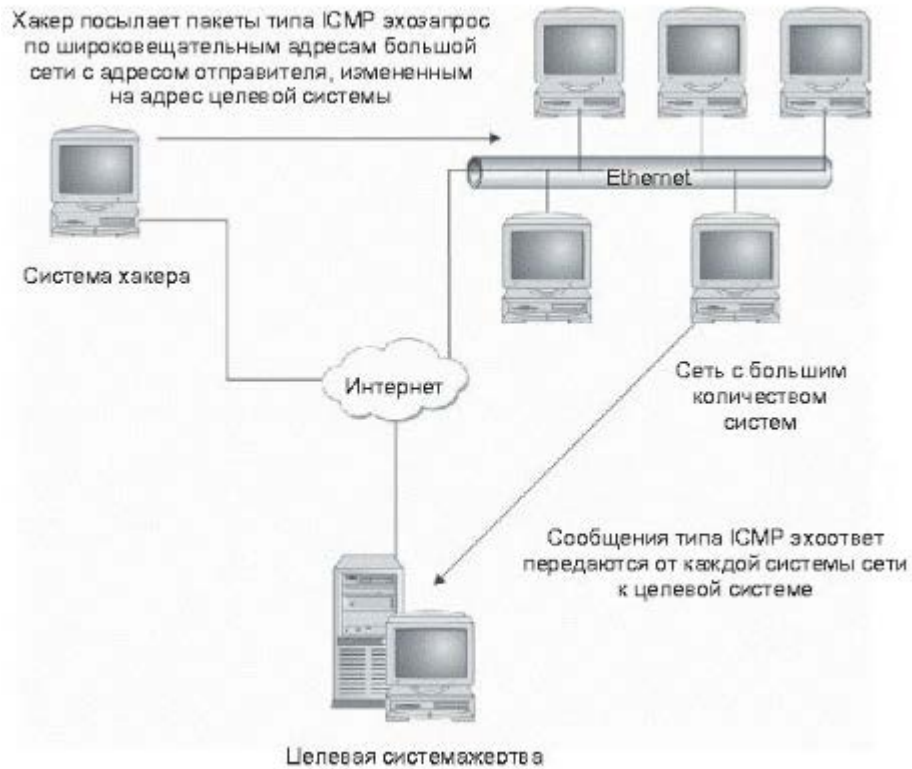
Хакер посылает пакеты типа ICMP эхозапрос по широковещательным адресам большой сети с адресом отправителя, измененным на адрес целевой системы

Ethernet

Система хакера

Интернет

Сеть с большим количеством систем

Сообщения типа ICMP эхоответ передаются от каждой системы сети к целевой системе

Целевая системажертва